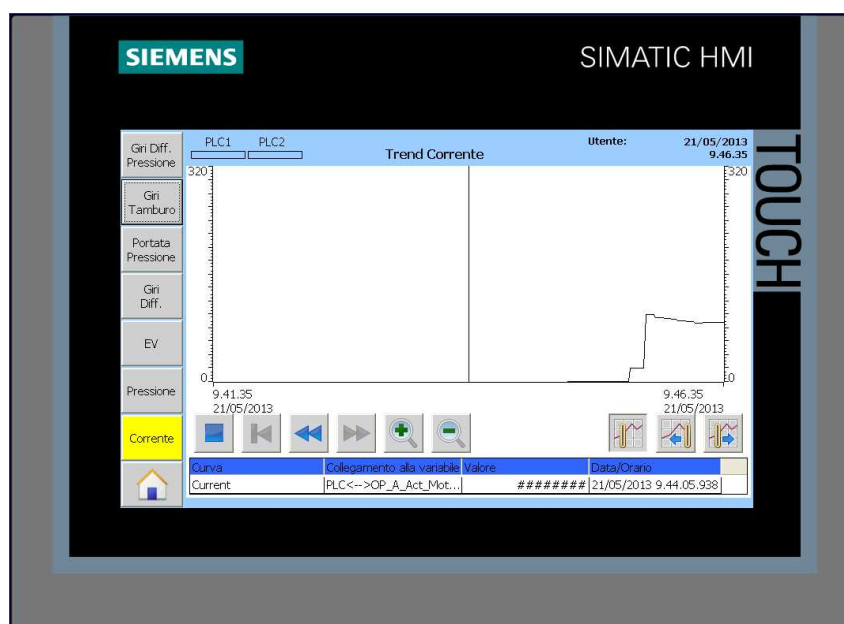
SIEMENS

SIMATIC HMI

TOUCH

Giri Diff. Pressione

Giri Tamburo

Portata Pressione

Giri Diff.

EV

Pressione

Corrente

PLC1 PLC2

Trend Corrente

Utente:

21/05/2013
9.46.35

320

320

0

0

9.41.35
21/05/2013

9.46.35
21/05/2013

| Curva | Collegamento alla variabile | Valore | Data/Orario |
|---|---|---|---|
| Current | PLC<-->OP_A_Act_Mot... | ######## | 21/05/2013 9.44.05.938 |